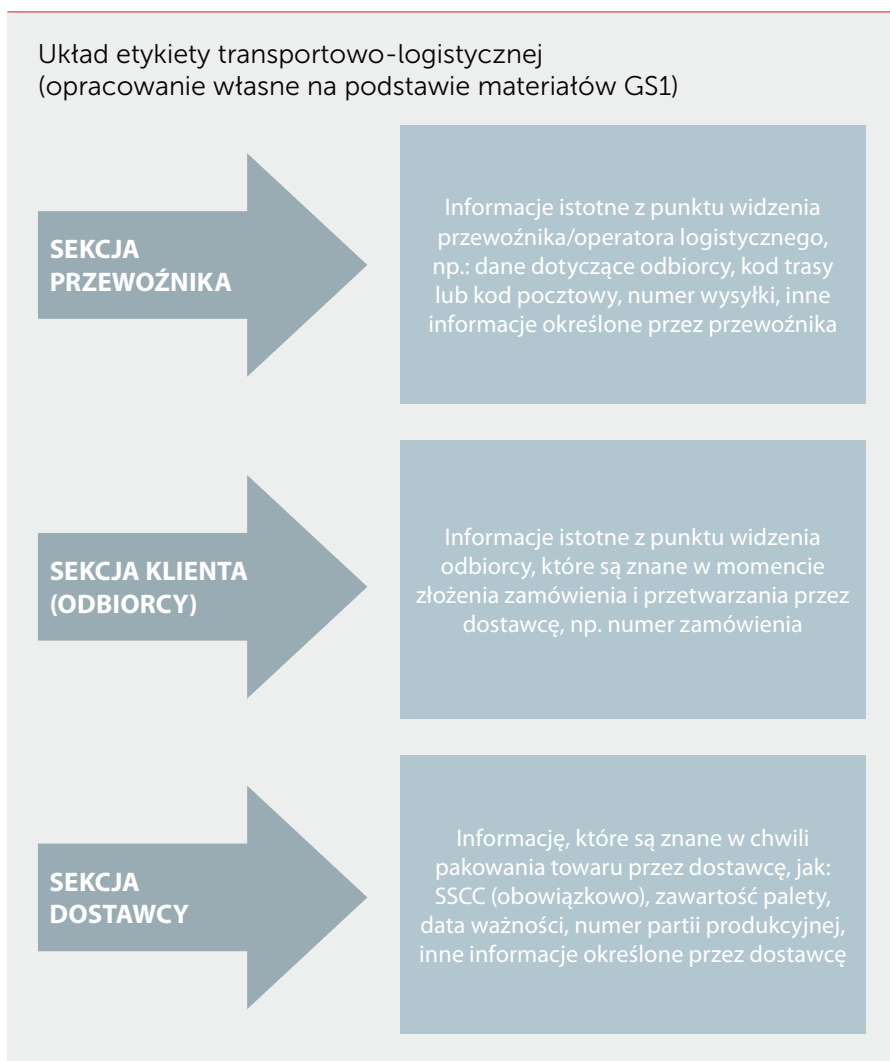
Układ etykiety transportowo-logistycznej (opracowanie własne na podstawie materiałów GS1)

SEKCJA PRZEWOŹNIKA

Informacje istotne z punktu widzenia przewoźnika/operatora logistycznego, np.: dane dotyczące odbiorcy, kod trasy lub kod pocztowy, numer wysyłki, inne informacje określone przez przewoźnika

SEKCJA KLIENTA (ODBIORCY)

Informacje istotne z punktu widzenia odbiorcy, które są znane w momencie złożenia zamówienia i przetwarzania przez dostawcę, np. numer zamówienia

SEKCJA DOSTAWCY

Informację, które są znane w chwili pakowania towaru przez dostawcę, jak: SSCC (obowiązkowo), zawartość palety, data ważności, numer partii produkcyjnej, inne informacje określone przez dostawcę